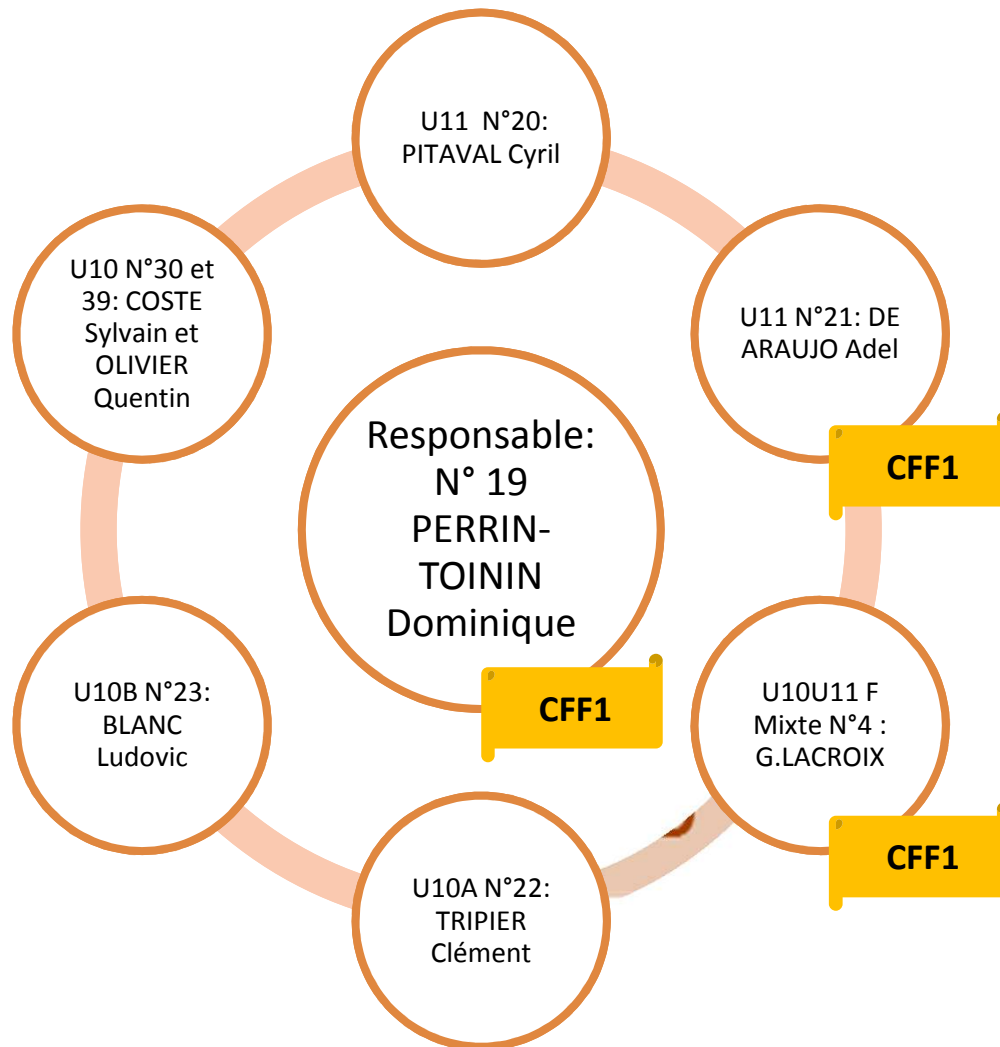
Responsable: N° 19 PERRIN-TOININ Dominique

CFF1

U11 N°20: PITAVAL Cyril

U11 N°21: DE ARAUJO Adel

CFF1

U10U11 F Mixte N°4 : G.LACROIX

CFF1

U10A N°22: TRIPIER Clément

U10B N°23: BLANC Ludovic

U10 N°30 et 39: COSTE Sylvain et OLIVIER Quentin